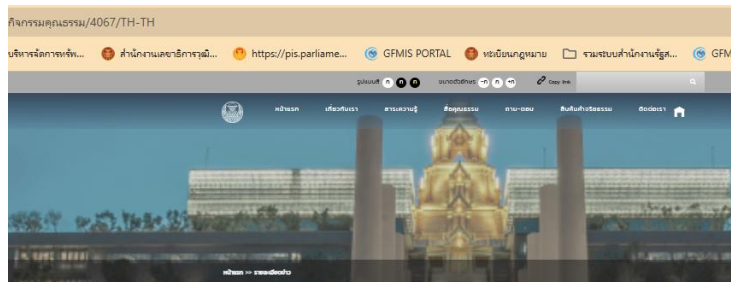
กิจกรรมคุณธรรม/4067/TH-TH

บริหารจัดการทรัพ... สำนักงานเลขาธิการวุฒิ... https://pis.parliame... GFMIS PORTAL ทะเบียนกฎหมาย รวมระบบสำนักงานรัฐส... GFM

รูปแบบสี ขนาดตัวอักษร Copy link

หน้าแรก เกี่ยวกับเรา สาระความรู้ ข้อมูลธรรม ถาม-ตอบ สืบค้นคำวัดธรรม ติดต่อเรา

หน้าแรก >> รายละเอียดข่าว